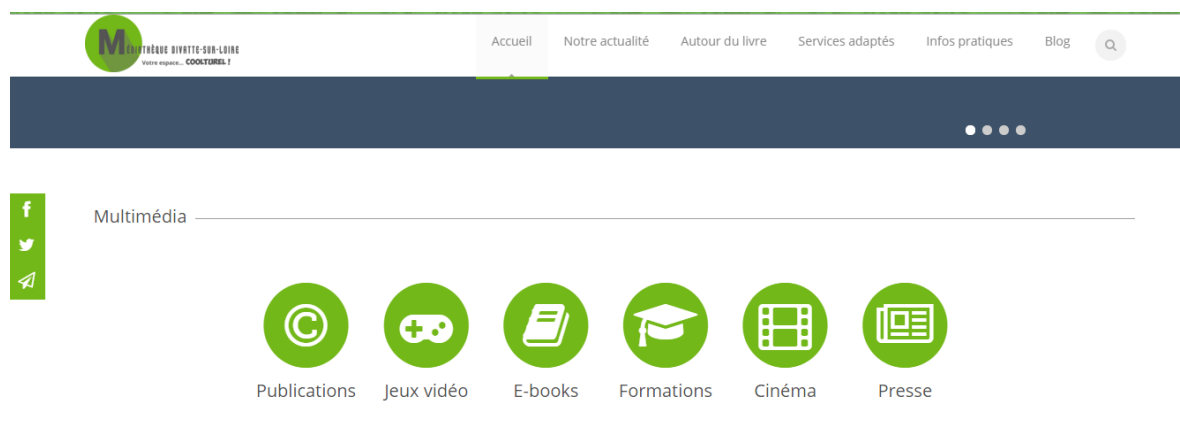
Médiathèque Divatte-sur-Loire
Votre espace... COOLTUREL !

Accueil
Notre actualité
Autour du livre
Services adaptés
Infos pratiques
Blog

Multimédia

Publications
Jeux vidéo
E-books
Formations
Cinéma
Presse